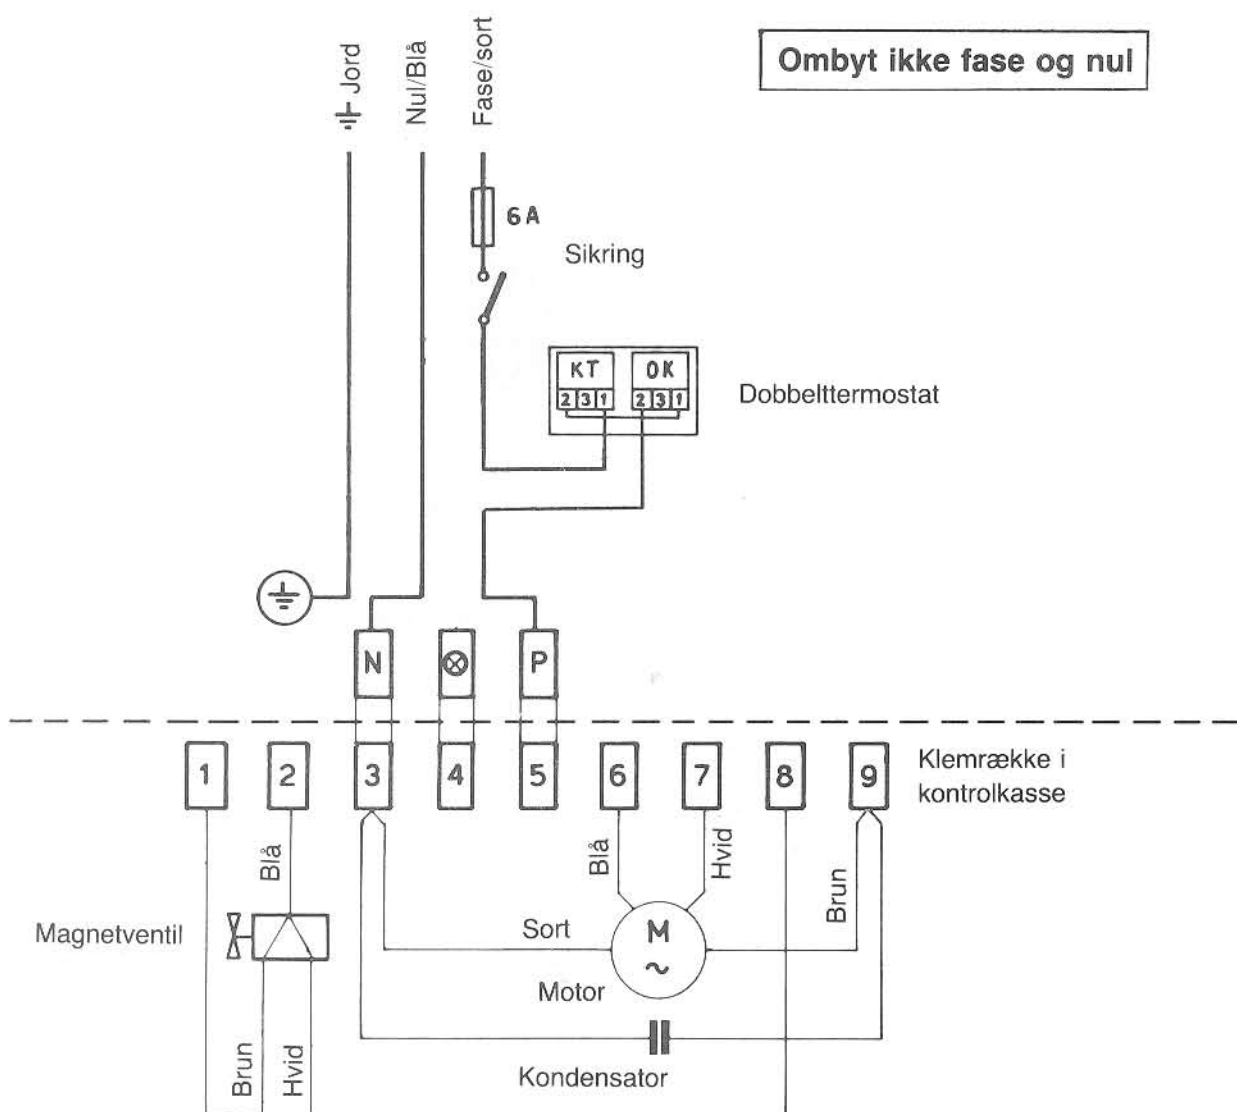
Jord
Nul/Blå
Fase/sort

Ombyt ikke fase og nul

6 A
Sikring

KT
2 3 1
OK
2 3 1

Dobbelttermostat

N
P

1
2
3
4
5
6
7
8
9

Klemrække i kontrolkasse

Blå
Blå
Hvid
Brun

Magnetventil

Sort
M
~
Motor

Brun
Hvid

Kondensator